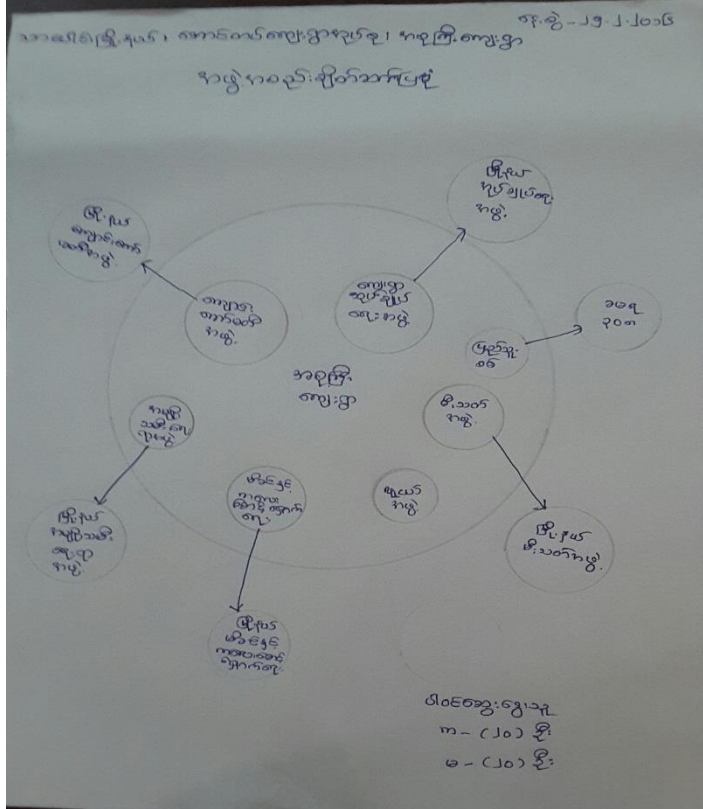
ရက်စွဲ - ၂၉.၂.၂၀၁၆

အာဏာရိုးရွာ ကျေးရွာအုပ်စု၊ အစုကြီး ကျေးရွာ

အဖွဲ့အစည်း ချိတ်ဆက်ပြမှု

မြို့နယ် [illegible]

မြို့နယ် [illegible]

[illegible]

ကျေးရွာ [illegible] အဖွဲ့

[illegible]

၁၀၃ ၃၀၈

အစုကြီး ကျေးရွာ

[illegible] အဖွဲ့

မြို့နယ် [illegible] အဖွဲ့

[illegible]

မြို့နယ် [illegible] အဖွဲ့

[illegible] အဖွဲ့

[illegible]

မြို့နယ် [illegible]

ပါဝင်ဆွေးနွေးသူ

က - (၂၀) ဦး

မ - (၂၀) ဦး